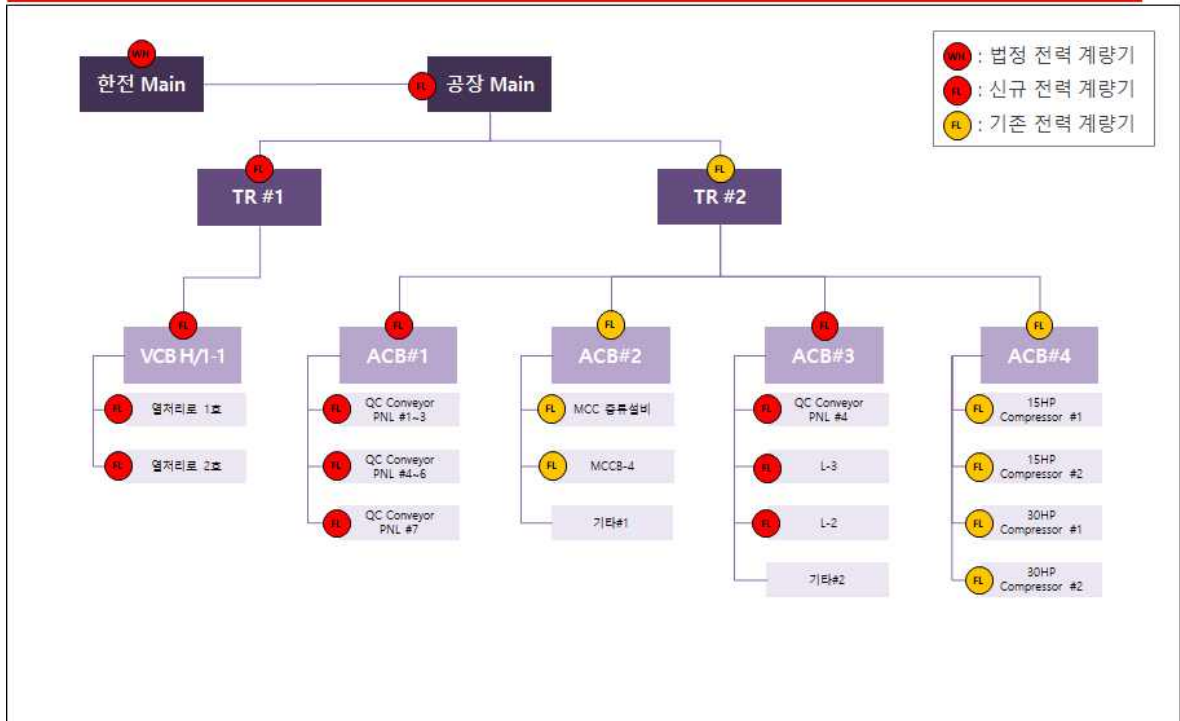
WH : 법정 전력 계량기
FL : 신규 전력 계량기
FL : 기존 전력 계량기

WH
한전 Main

FL
공장 Main

FL
TR #1

FL
TR #2

FL
VCB H/1-1

FL 열처리로 1호

FL 열처리로 2호

FL
ACB#1

FL QC Conveyor PNL #1~3

FL QC Conveyor PNL #4~6

FL QC Conveyor PNL #7

FL
ACB#2

FL MCC 증류설비

FL MCCB-4

기타#1

FL
ACB#3

FL QC Conveyor PNL #4

FL L-3

FL L-2

기타#2

FL
ACB#4

FL 15HP Compressor #1

FL 15HP Compressor #2

FL 30HP Compressor #1

FL 30HP Compressor #2